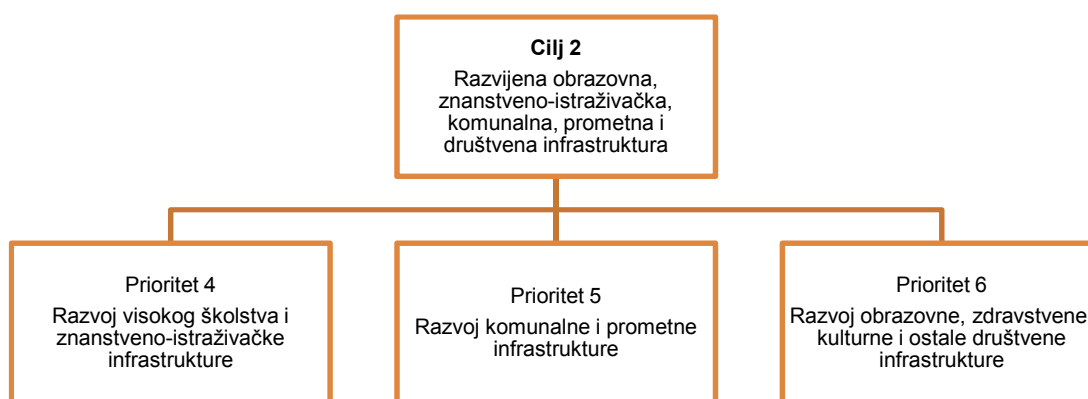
**Cilj 2**

Razvijena obrazovna, znanstveno-istraživačka, komunalna, prometna i društvena infrastruktura

Prioritet 4
Razvoj visokog školstva i znanstveno-istraživačke infrastrukture

Prioritet 5
Razvoj komunalne i prometne infrastrukture

Prioritet 6
Razvoj obrazovne, zdravstvene kulturne i ostale društvene infrastrukture